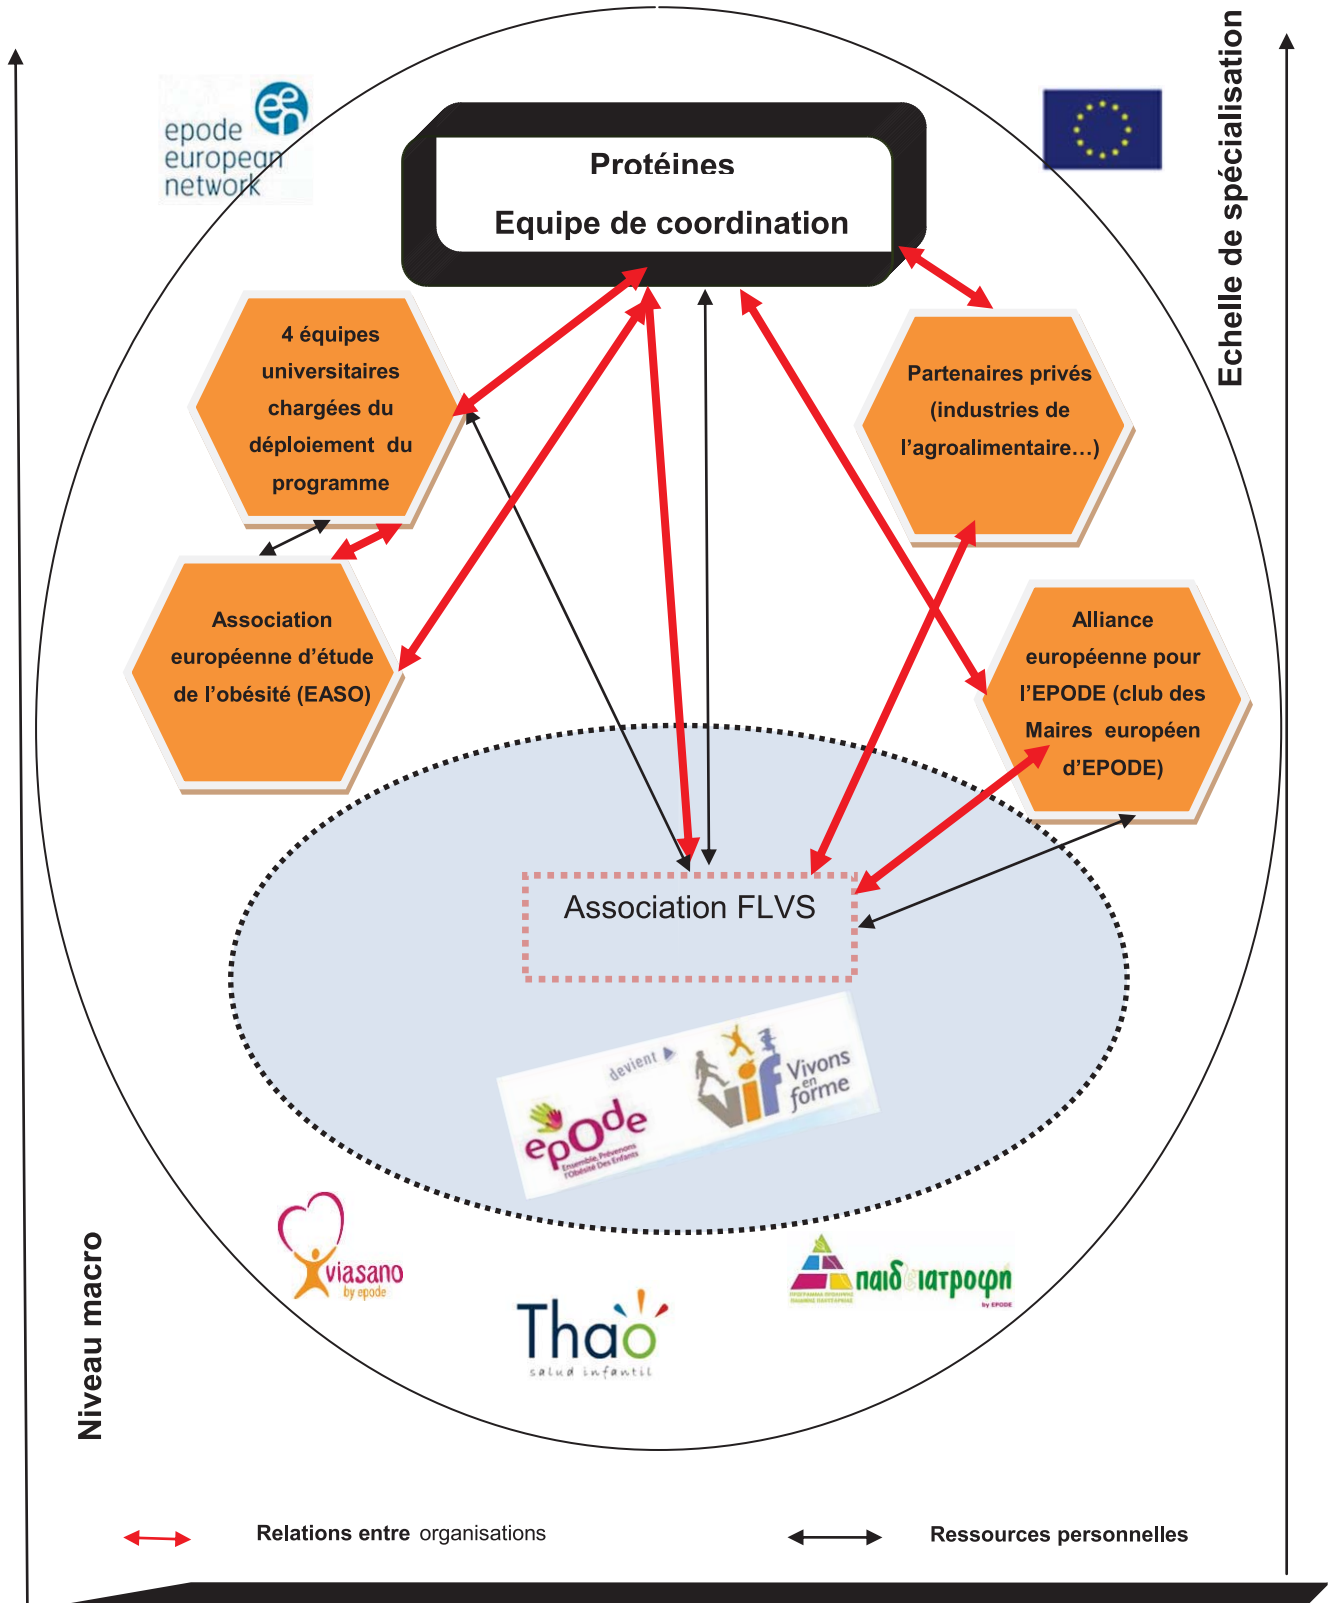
epode european network

Protéines

Equipe de coordination

Echelle de spécialisation

4 équipes universitaires chargées du déploiement du programme

Partenaires privés (industries de l'agroalimentaire…)

Association européenne d'étude de l'obésité (EASO)

Alliance européenne pour l'EPODE (club des Maires européen d'EPODE)

Association FLVS

epode Ensemble, Prévenons l'Obésité Des Enfants

devient

vif Vivons en forme

viasano by epode

Thao salud infantil

παιδ ιατροφη by EPODE

Niveau macro

Relations entre organisations

Ressources personnelles